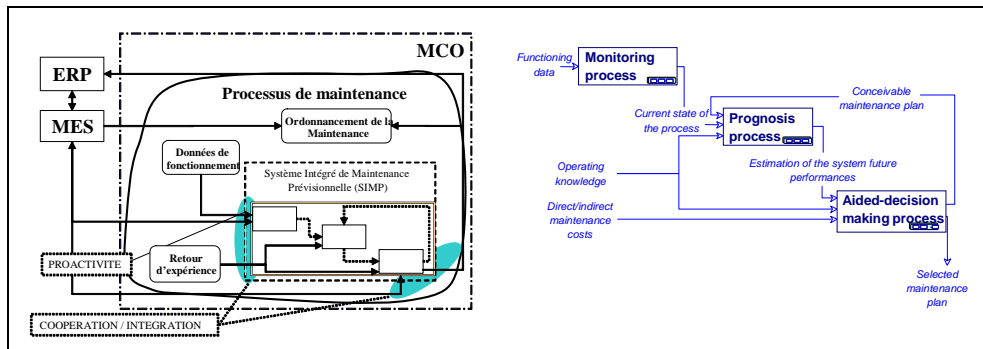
MCO

ERP

MES

Processus de maintenance

Ordonnancement de la Maintenance

Données de fonctionnement

Système Intégré de Maintenance Prévisionnelle (SIMP)

Retour d'expérience

PROACTIVITE

COOPERATION / INTEGRATION

Functioning data

Monitoring process

Current state of the process

Prognosis process

Conceivable maintenance plan

Operating knowledge

Estimation of the system future performances

Direct/indirect maintenance costs

Aided-decision making process

Selected maintenance plan